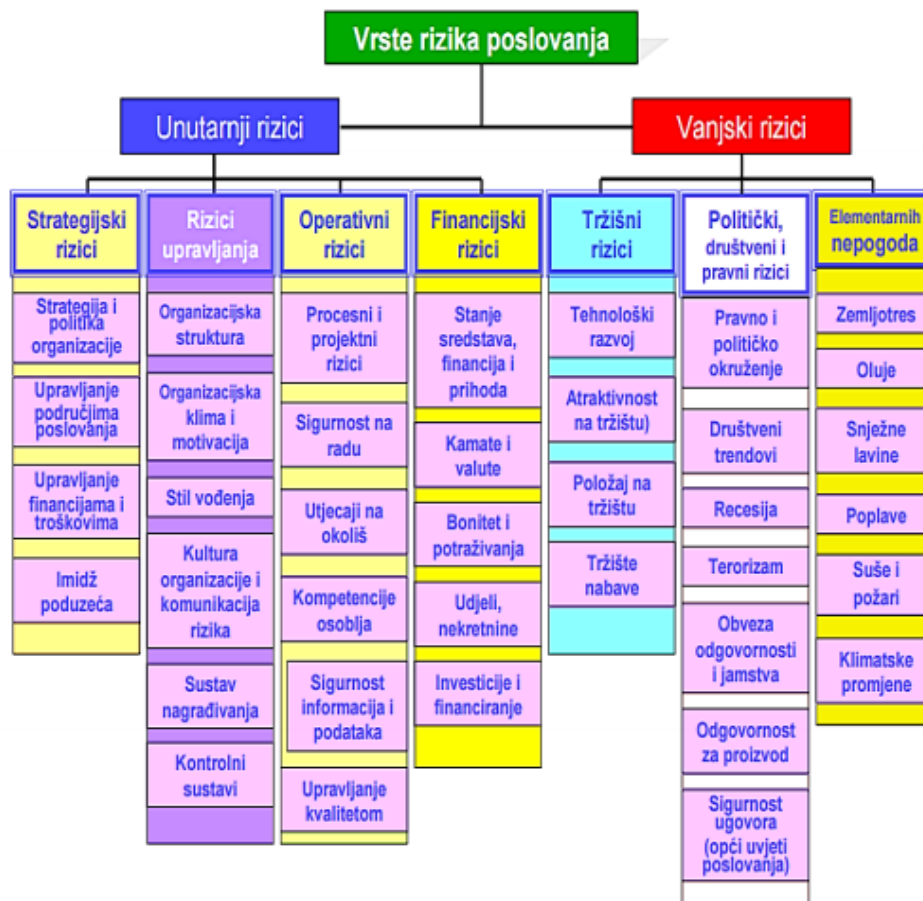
Vrste rizika poslovanja

Unutarnji rizici

Vanjski rizici

Strategijski rizici

Strategija i politika organizacije

Upravljanje područjima poslovanja

Upravljanje financijama i troškovima

Imidž poduzeća

Rizici upravljanja

Organizacijska struktura

Organizacijska klima i motivacija

Stil vođenja

Kultura organizacije i komunikacija rizika

Sustav nagrađivanja

Kontrolni sustavi

Operativni rizici

Procesni i projektni rizici

Sigurnost na radu

Utjecaji na okoliš

Kompetencije osoblja

Sigurnost informacija i podataka

Upravljanje kvalitetom

Financijski rizici

Stanje sredstava, financija i prihoda

Kamate i valute

Bonitet i potraživanja

Udjeli, nekretnine

Investicije i financiranje

Tržišni rizici

Tehnološki razvoj

Atraktivnost na tržištu)

Položaj na tržištu

Tržište nabave

Politički, društveni i pravni rizici

Pravno i političko okruženje

Društveni trendovi

Recesija

Terorizam

Obveza odgovornosti i jamstva

Odgovornost za proizvod

Sigurnost ugovora (opći uvjeti poslovanja)

Elementarnih nepogoda

Zemljotres

Oluje

Snježne lavine

Poplave

Suše i požari

Klimatske promjene